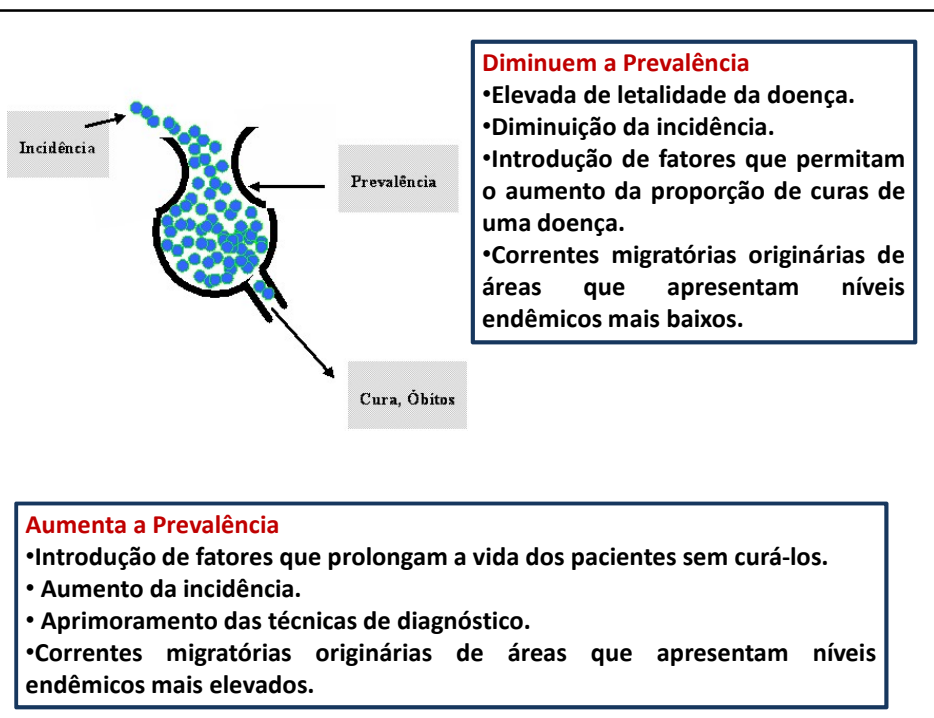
Incidência

Prevalência

Cura, Óbitos

Diminuem a Prevalência
•Elevada de letalidade da doença.
•Diminuição da incidência.
•Introdução de fatores que permitam o aumento da proporção de curas de uma doença.
•Correntes migratórias originárias de áreas que apresentam níveis endêmicos mais baixos.

Aumenta a Prevalência
•Introdução de fatores que prolongam a vida dos pacientes sem curá-los.
• Aumento da incidência.
• Aprimoramento das técnicas de diagnóstico.
•Correntes migratórias originárias de áreas que apresentam níveis endêmicos mais elevados.